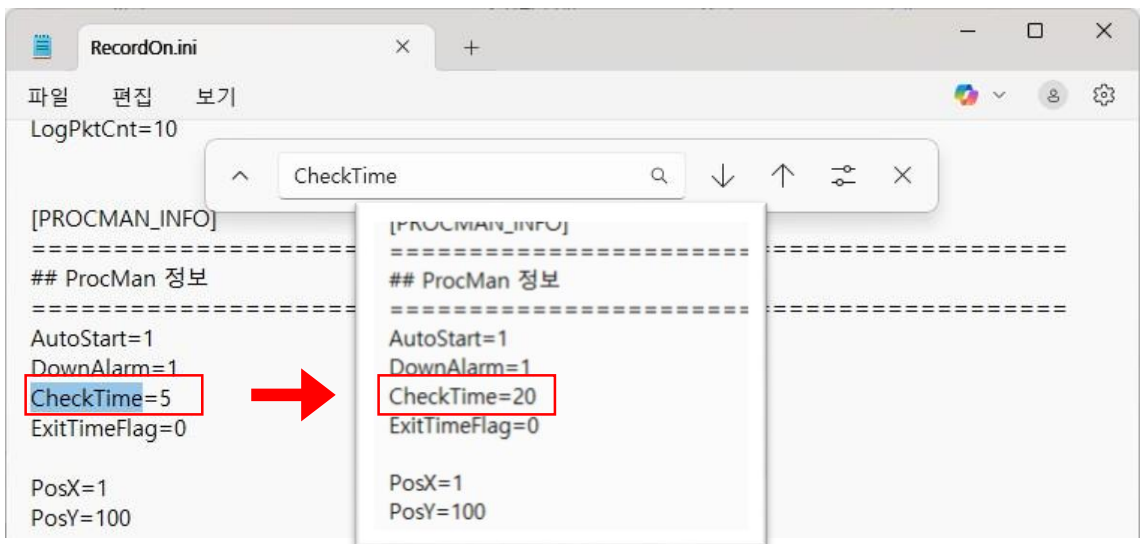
RecordOn.ini

파일 편집 보기

LogPktCnt=10

CheckTime

[PROCMAN_INFO]
==========================================================
## ProcMan 정보
==========================================================
AutoStart=1
DownAlarm=1
CheckTime=5
ExitTimeFlag=0

PosX=1
PosY=100

[PROCMAN_INFO]
======================
## ProcMan 정보
======================
AutoStart=1
DownAlarm=1
CheckTime=20
ExitTimeFlag=0

PosX=1
PosY=100